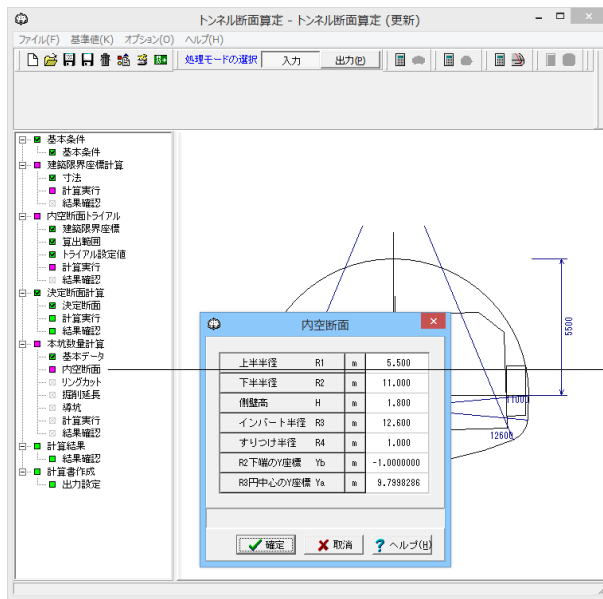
トンネル断面算定 - トンネル断面算定 (更新)

ファイル(F) 基準値(K) オプション(O) ヘルプ(H)

処理モードの選択 入力 出力(P)

基本条件
基本条件
建築限界座標計算
寸法
計算実行
結果確認
内空断面トライアル
建築限界座標
算出範囲
トライアル設定値
計算実行
結果確認
決定断面計算
決定断面
計算実行
結果確認
本坑数量計算
基本データ
内空断面
リングカット
掘削延長
導坑
計算実行
結果確認
計算結果
結果確認
計算書作成
出力設定

5500
1100
12600

内空断面

| | | | |
|---|---|---|---|
| 上半半径 | R1 | m | 5.500 |
| 下半半径 | R2 | m | 11.000 |
| 側壁高 | H | m | 1.800 |
| インバート半径 | R3 | m | 12.600 |
| すりつけ半径 | R4 | m | 1.000 |
| R2下端のY座標 | Yb | m | -1.0000000 |
| R3円中心のY座標 | Ya | m | 9.7998286 |

確定 取消 ヘルプ(H)